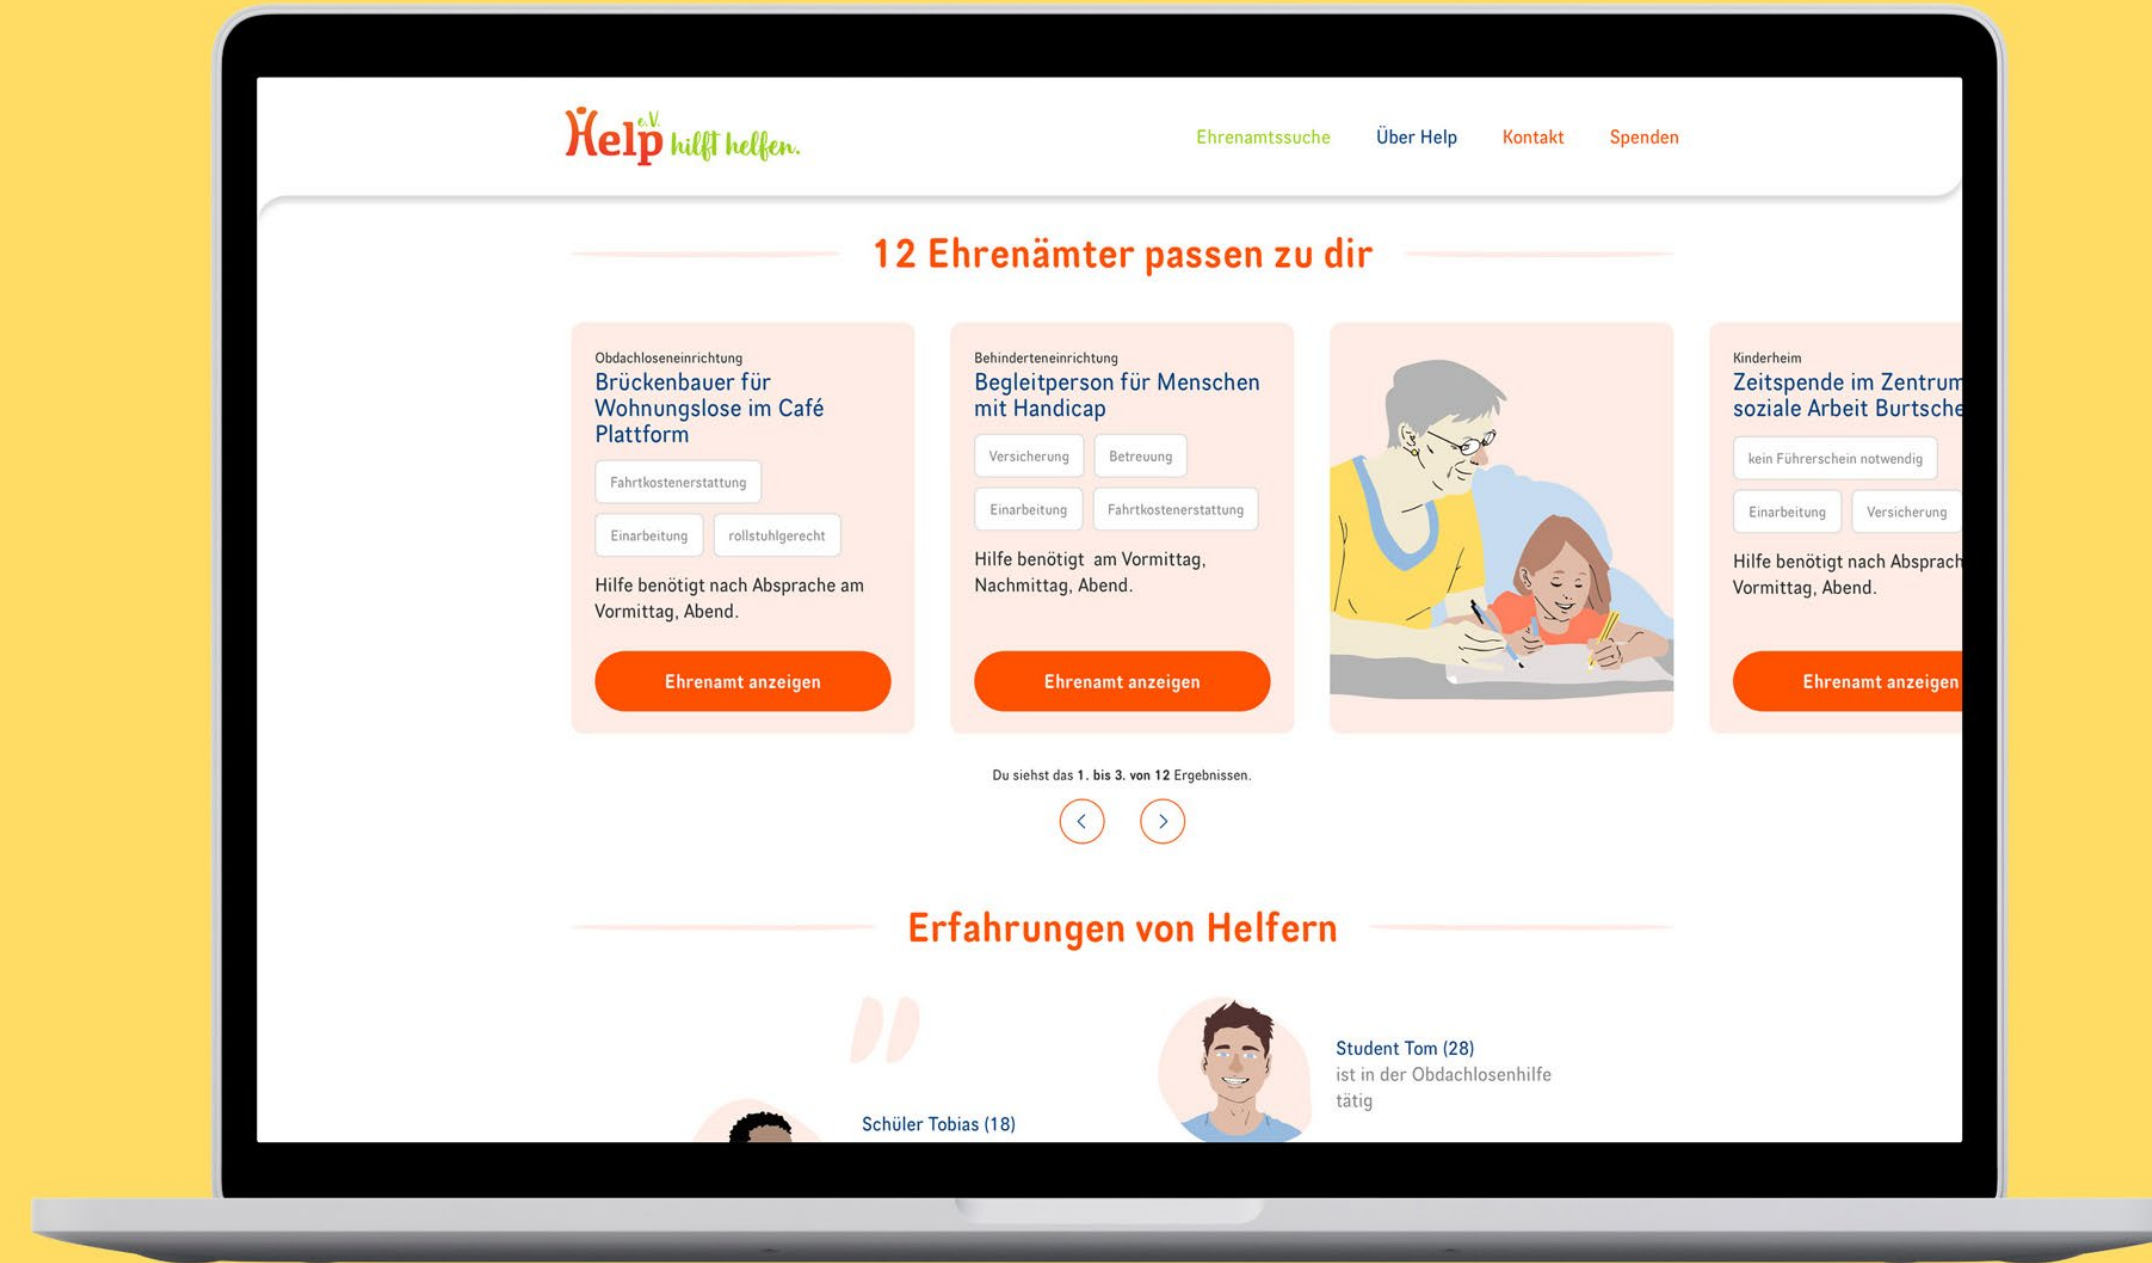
Help e.V. hilft helfen.

Ehrenamtssuche Über Help Kontakt Spenden

12 Ehrenämter passen zu dir

Obdachloseneinrichtung
Brückenbauer für Wohnungslose im Café Plattform

Fahrtkostenerstattung
Einarbeitung
rollstuhlgerecht

Hilfe benötigt nach Absprache am Vormittag, Abend.

Ehrenamt anzeigen

Behinderteneinrichtung
Begleitperson für Menschen mit Handicap

Versicherung
Betreuung
Einarbeitung
Fahrtkostenerstattung

Hilfe benötigt am Vormittag, Nachmittag, Abend.

Ehrenamt anzeigen

Kinderheim
Zeitspende im Zentrum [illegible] soziale Arbeit Burtsche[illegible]

kein Führerschein notwendig
Einarbeitung
Versicherung

Hilfe benötigt nach Absprach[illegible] Vormittag, Abend.

Ehrenamt anzeigen

Du siehst das 1. bis 3. von 12 Ergebnissen.

Erfahrungen von Helfern

Schüler Tobias (18)

Student Tom (28)
ist in der Obdachlosenhilfe tätig